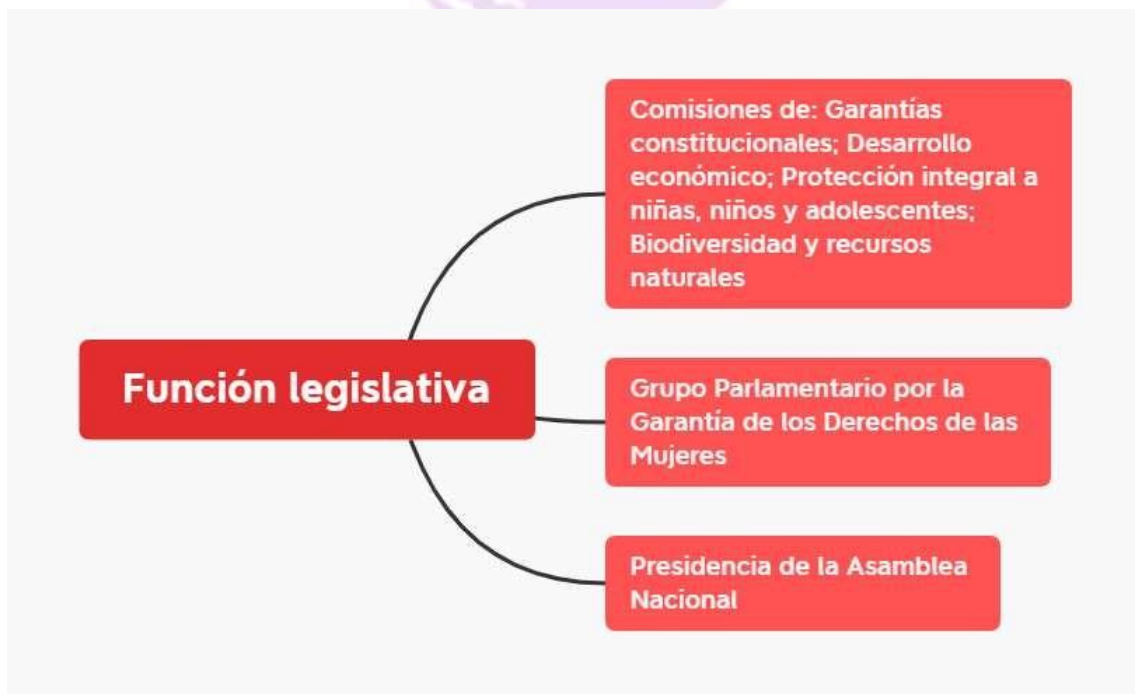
Función legislativa

Comisiones de: Garantías constitucionales; Desarrollo económico; Protección integral a niñas, niños y adolescentes; Biodiversidad y recursos naturales

Grupo Parlamentario por la Garantía de los Derechos de las Mujeres

Presidencia de la Asamblea Nacional